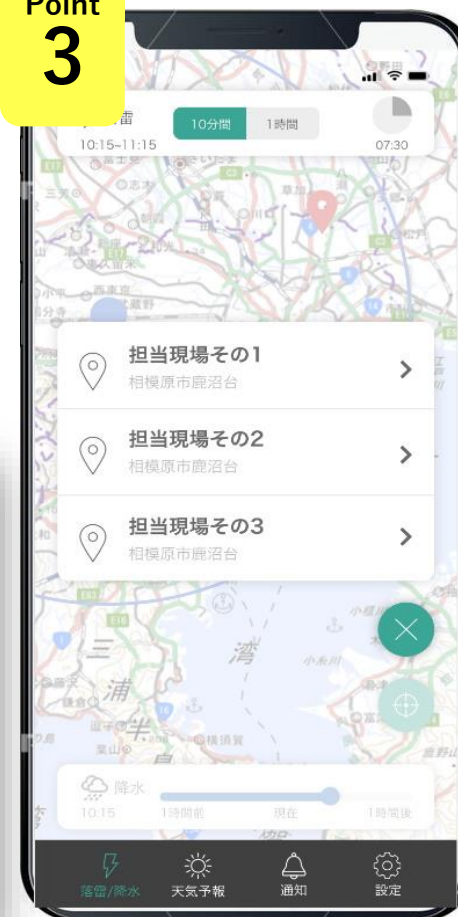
Point
3

雷
10:15~11:15
10分間
1時間
07:30

担当現場その1
相模原市鹿沼台

担当現場その2
相模原市鹿沼台

担当現場その3
相模原市鹿沼台

湾
浦
半

降水
10:15
1時間前
現在
1時間後

落雷/降水
天気予報
通知
設定